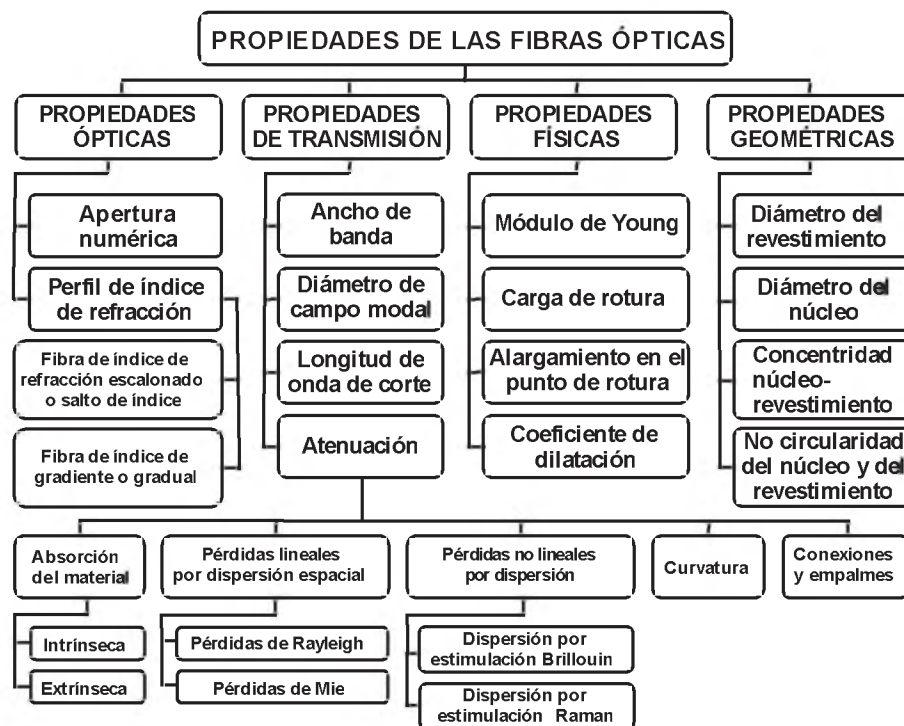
PROPIEDADES DE LAS FIBRAS ÓPTICAS

PROPIEDADES ÓPTICAS

Apertura numérica

Perfil de índice de refracción

Fibra de índice de refracción escalonado o salto de índice

Fibra de índice de gradiente o gradual

PROPIEDADES DE TRANSMISIÓN

Ancho de banda

Diámetro de campo modal

Longitud de onda de corte

Atenuación

PROPIEDADES FÍSICAS

Módulo de Young

Carga de rotura

Alargamiento en el punto de rotura

Coeficiente de dilatación

PROPIEDADES GEOMÉTRICAS

Diámetro del revestimiento

Diámetro del núcleo

Concentridad núcleo-revestimiento

No circularidad del núcleo y del revestimiento

Absorción del material

Intrínseca

Extrínseca

Pérdidas lineales por dispersión espacial

Pérdidas de Rayleigh

Pérdidas de Mie

Pérdidas no lineales por dispersión

Dispersión por estimulación Brillouin

Dispersión por estimulación Raman

Curvatura

Conexiones y empalmes